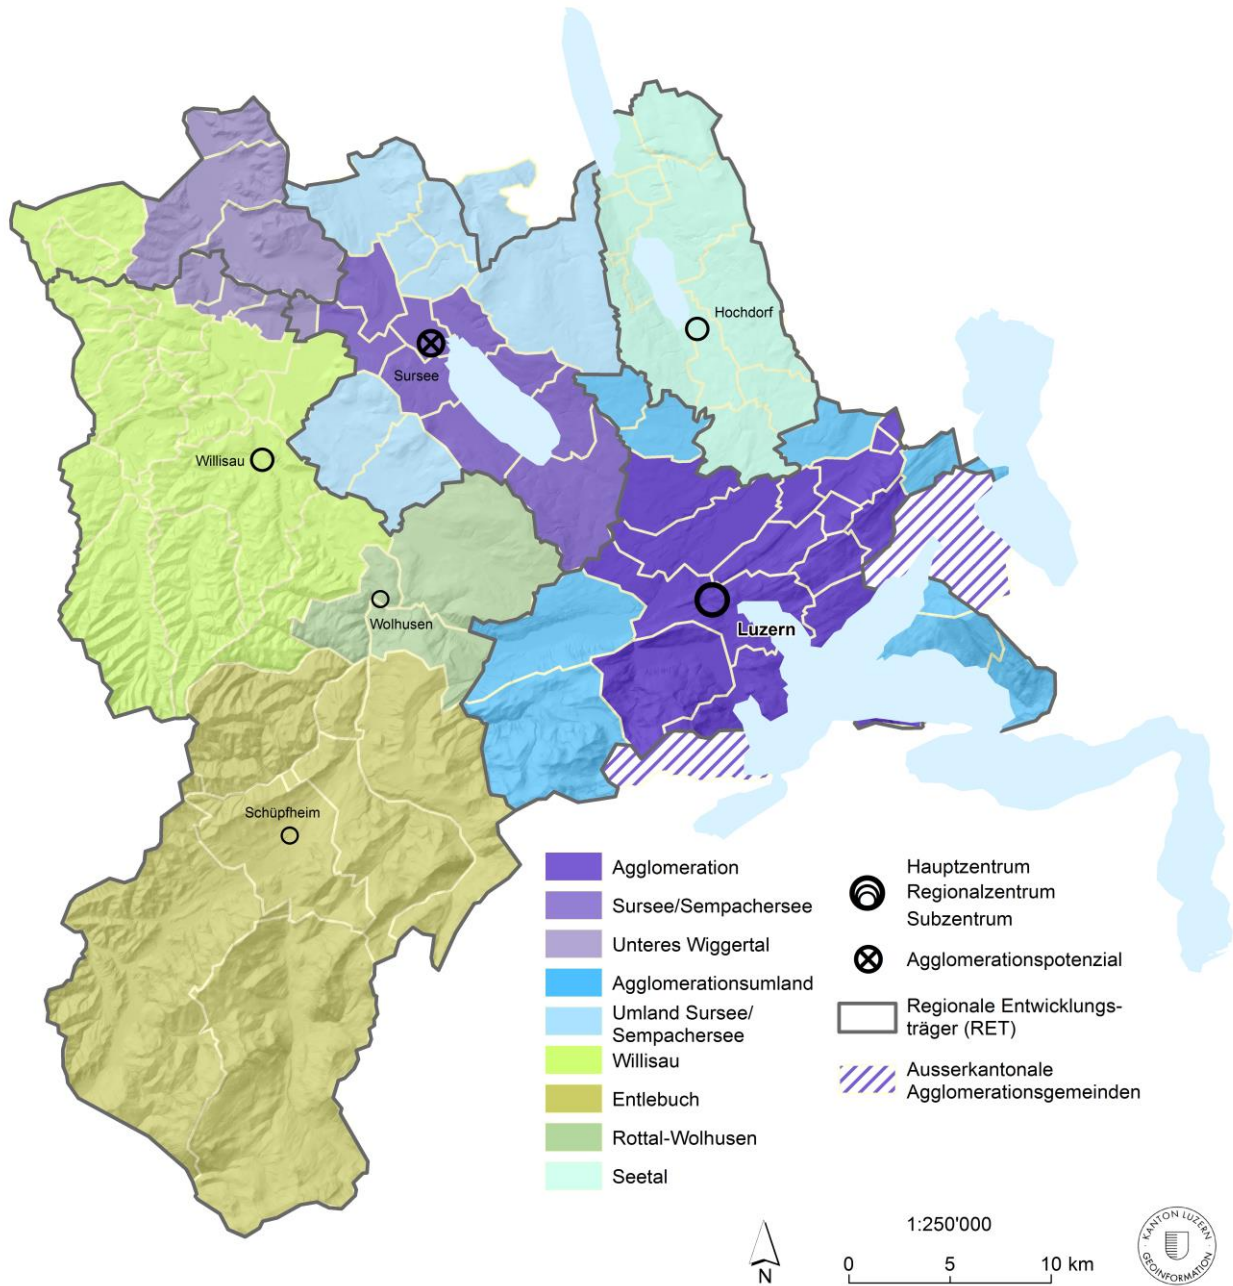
Hochdorf

Sursee

Willisau

Wolhusen

Luzern

Schüpfheim

Agglomeration
Sursee/Sempachersee
Unteres Wiggertal
Agglomerationsumland
Umland Sursee/ Sempachersee
Willisau
Entlebuch
Rottal-Wolhusen
Seetal

Hauptzentrum
Regionalzentrum
Subzentrum
Agglomerationspotenzial
Regionale Entwicklungsträger (RET)
Ausserkantonale Agglomerationsgemeinden

1:250'000

N

0 5 10 km

KANTON LUZERN GEOINFORMATION